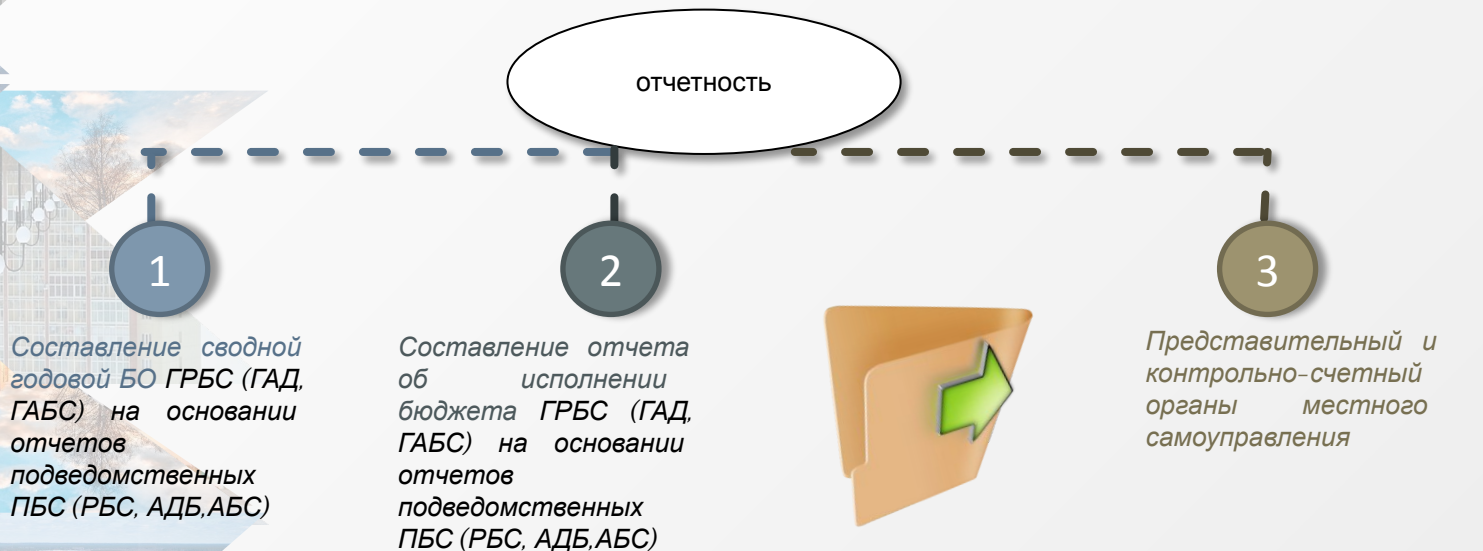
отчетность

1

Составление сводной годовой БО ГРБС (ГАД, ГАБС) на основании отчетов подведомственных ПБС (РБС, АДБ,АБС)

2

Составление отчета об исполнении бюджета ГРБС (ГАД, ГАБС) на основании отчетов подведомственных ПБС (РБС, АДБ,АБС)

3

Представительный и контрольно-счетный органы местного самоуправления